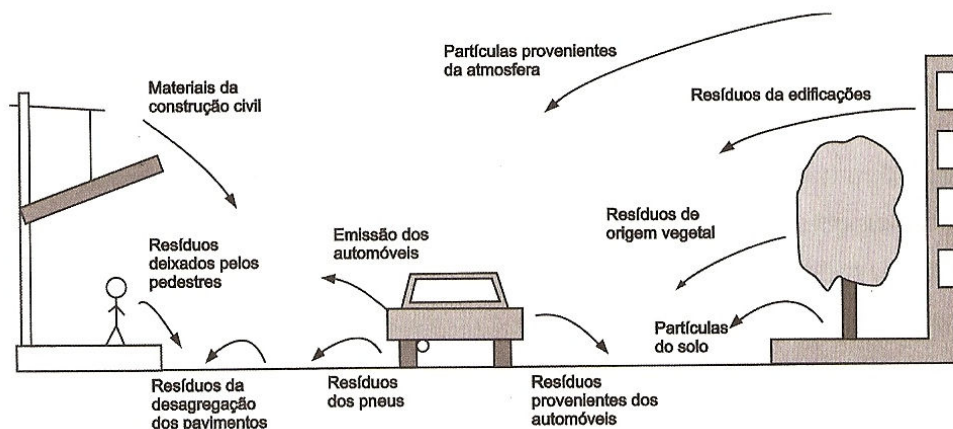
Partículas provenientes da atmosfera

Materiais da construção civil

Resíduos da edificações

Resíduos de origem vegetal

Emissão dos automóveis

Resíduos deixados pelos pedestres

Partículas do solo

Resíduos da desagregação dos pavimentos

Resíduos dos pneus

Resíduos provenientes dos automóveis